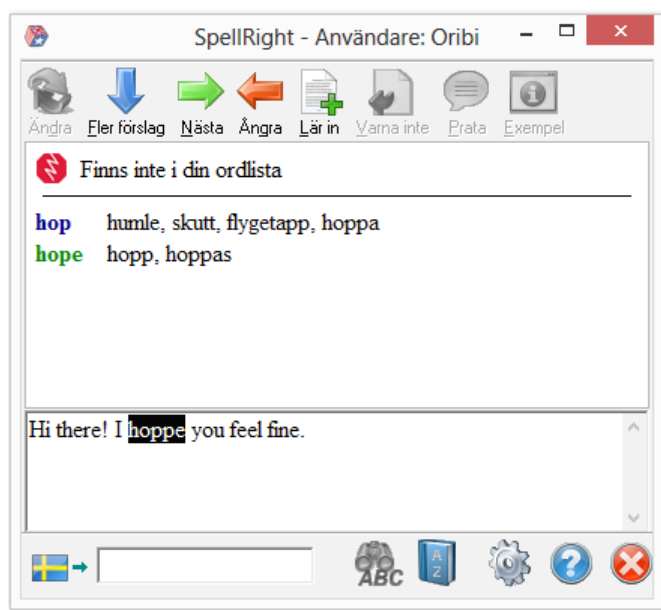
SpellRight - Användare: Oribi

Ändra Fler förslag Nästa Ångra Lär in Varna inte Prata Exempel

Finns inte i din ordlista

hop humle, skutt, flygetapp, hoppa
hope hopp, hoppas

Hi there! I hoppe you feel fine.

ABC

A Z